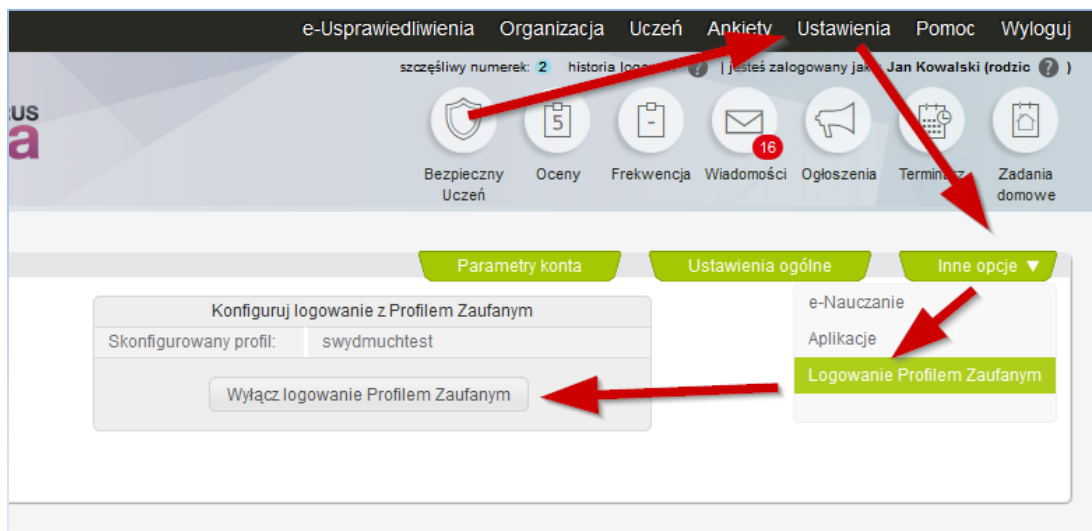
e-Usprawiedliwienia Organizacja Uczeń Ankiety Ustawienia Pomoc Wyloguj

szczęśliwy numerek: 2 historia logowań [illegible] | jesteś zalogowany jako Jan Kowalski (rodzic ? )

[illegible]US
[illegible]a

Bezpieczny Uczeń
5
Oceny
Frekwencja
16
Wiadomości
Ogłoszenia
Termin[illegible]
Zadania domowe

Parametry konta
Ustawienia ogólne
Inne opcje ▼

e-Nauczanie
Aplikacje
Logowanie Profilem Zaufanym

Konfiguruj logowanie z Profilem Zaufanym

| Skonfigurowany profil: | swydmuchtest |
|---|---|

Wyłącz logowanie Profilem Zaufanym